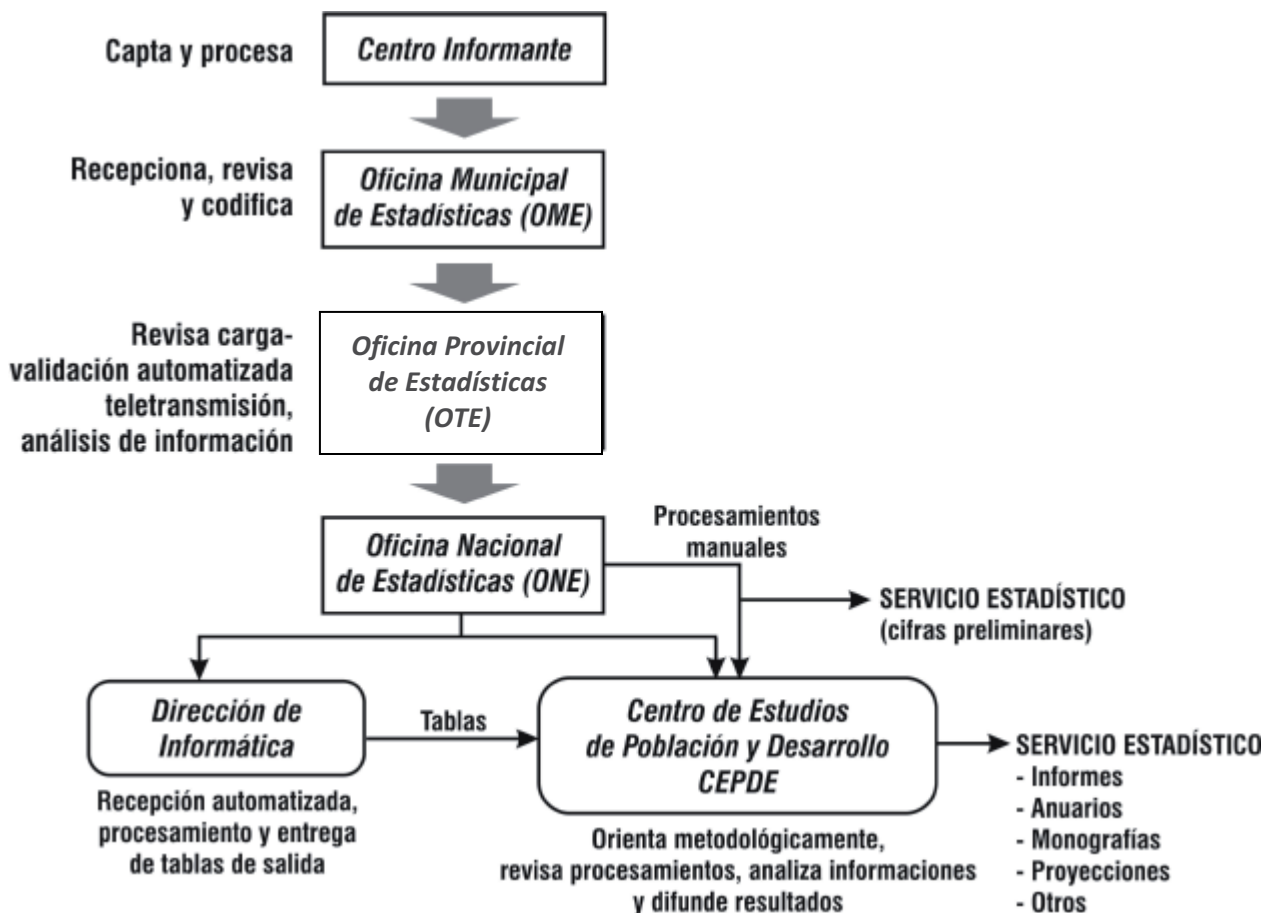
Capta y procesa

Centro Informante

Recepciona, revisa y codifica

Oficina Municipal de Estadísticas (OME)

Revisa carga-validación automatizada teletransmisión, análisis de información

Oficina Provincial de Estadísticas (OTE)

Oficina Nacional de Estadísticas (ONE)

Procesamientos manuales

SERVICIO ESTADÍSTICO (cifras preliminares)

Dirección de Informática

Tablas

Centro de Estudios de Población y Desarrollo CEPDE

SERVICIO ESTADÍSTICO
- Informes
- Anuarios
- Monografías
- Proyecciones
- Otros

Recepción automatizada, procesamiento y entrega de tablas de salida

Orienta metodológicamente, revisa procesamientos, analiza informaciones y difunde resultados